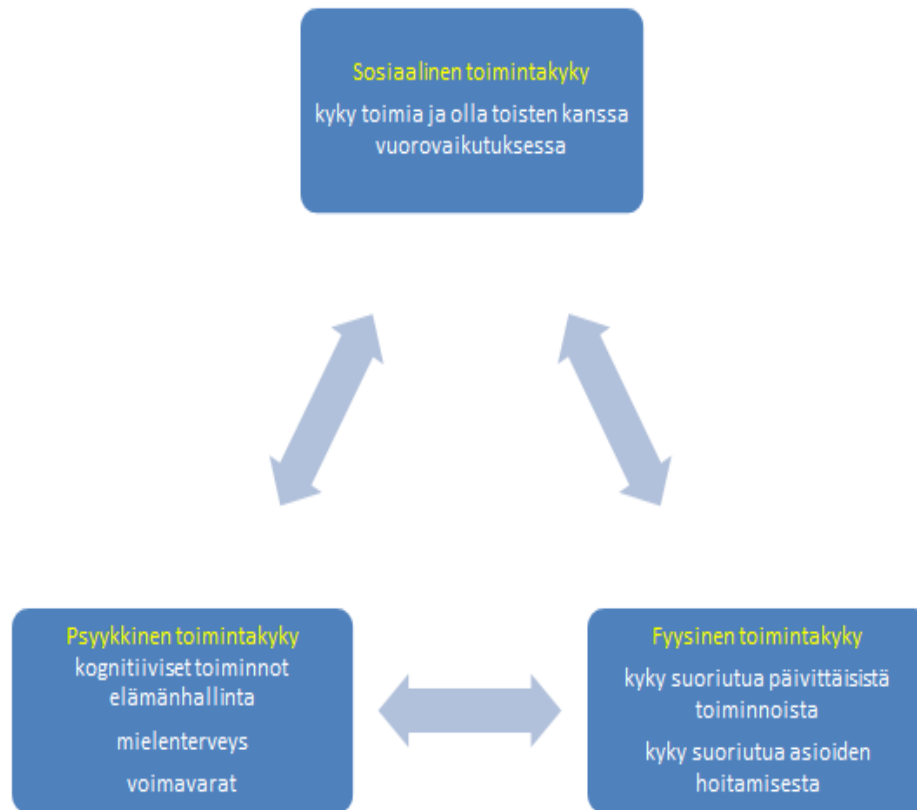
Sosiaalinen toimintakyky

kyky toimia ja olla toisten kanssa vuorovaikutuksessa

Psyykkinen toimintakyky
kognitiiviset toiminnot
elämänhallinta

mielenterveys

voimavarat

Fyysinen toimintakyky

kyky suoriutua päivittäisistä toiminnoista

kyky suoriutua asioiden hoitamisesta